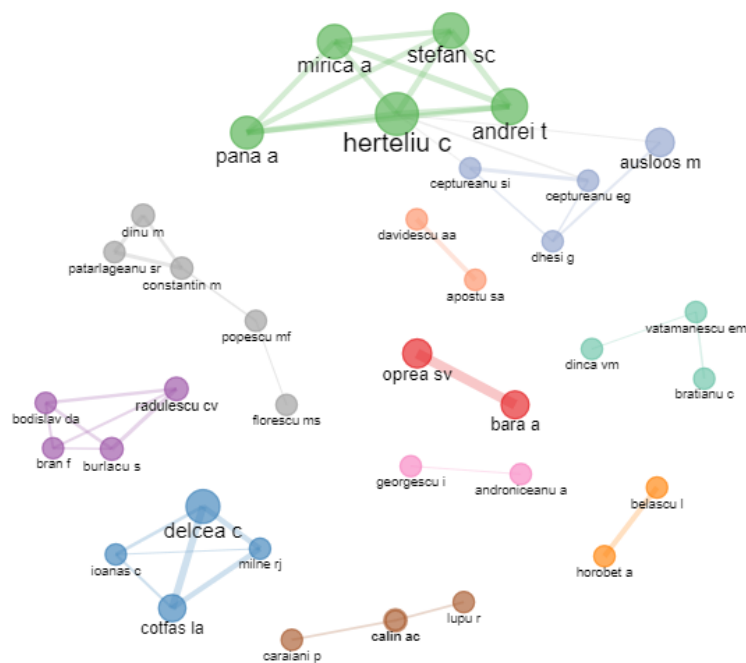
mirica a
stefan sc
pana a
herteliu c
andrei t
ausloos m
ceptureanu si
ceptureanu eg
dhesi g
dinu m
patarlageanu sr
constantin m
davidescu aa
apostu sa
popescu mf
vatamanescu em
dinca vm
bratianu c
oprea sv
bara a
bodislav da
radulescu cv
bran f
burlacu s
florescu ms
georgescu i
androniceanu a
delcea c
ioanas c
milne rj
belascu l
horobet a
cotfas la
caraiani p
calin ac
lupu r